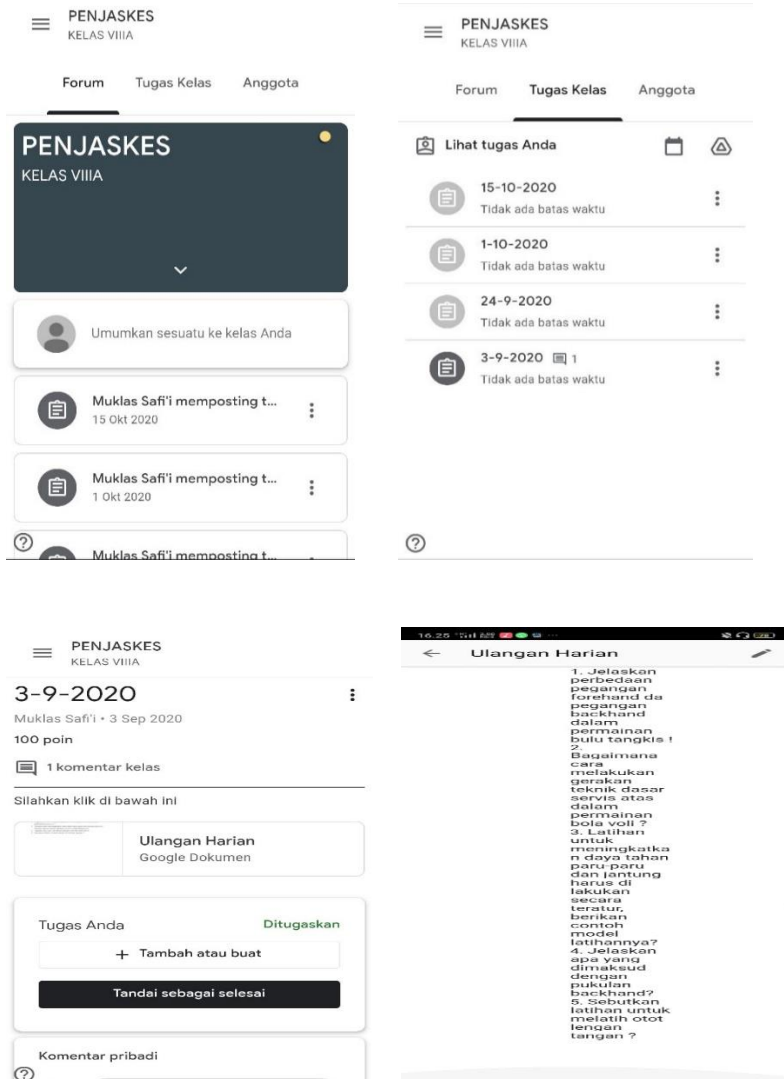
PENJASKES
KELAS VIIIA

Forum Tugas Kelas Anggota

PENJASKES
KELAS VIIIA

Umumkan sesuatu ke kelas Anda

Muklas Safi'i memposting t...
15 Okt 2020

Muklas Safi'i memposting t...
1 Okt 2020

Muklas Safi'i memposting t...

PENJASKES
KELAS VIIIA

Forum Tugas Kelas Anggota

Lihat tugas Anda

15-10-2020
Tidak ada batas waktu

1-10-2020
Tidak ada batas waktu

24-9-2020
Tidak ada batas waktu

3-9-2020 1
Tidak ada batas waktu

PENJASKES
KELAS VIIIA

3-9-2020
Muklas Safi'i • 3 Sep 2020
100 poin
1 komentar kelas
Silahkan klik di bawah ini

Ulangan Harian
Google Dokumen

Tugas Anda Ditugaskan
+ Tambah atau buat
Tandai sebagai selesai

Komentar pribadi

16.25 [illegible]

Ulangan Harian

1. Jelaskan perbedaan pegangan forehand da pegangan backhand dalam permainan bulu tangkis !
2. Bagaimana cara melakukan gerakan teknik dasar servis atas dalam permainan bola voli ?
3. Latihan untuk meningkatkan daya tahan paru-paru dan jantung harus di lakukan secara teratur, berikan contoh model latihannya?
4. Jelaskan apa yang dimaksud dengan pukulan backhand?
5. Sebutkan latihan untuk melatih otot lengan tangan ?